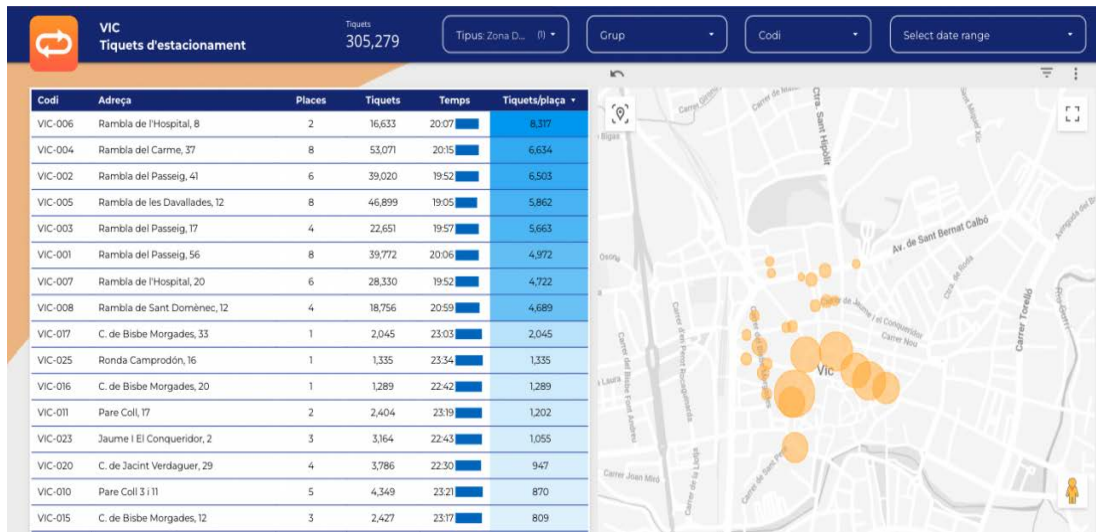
VIC
Tiquets d'estacionament

Tiquets
305,279

Tipus: Zona D... (1)

Grup

Codi

Select date range

| Codi | Adreça | Places | Tiquets | Temps | Tiquets/plaça |
|---|---|---|---|---|---|
| VIC-006 | Rambla de l'Hospital, 8 | 2 | 16,633 | 20:07 | 8,317 |
| VIC-004 | Rambla del Carme, 37 | 8 | 53,071 | 20:15 | 6,634 |
| VIC-002 | Rambla del Passeig, 41 | 6 | 39,020 | 19:52 | 6,503 |
| VIC-005 | Rambla de les Davallades, 12 | 8 | 46,899 | 19:05 | 5,862 |
| VIC-003 | Rambla del Passeig, 17 | 4 | 22,651 | 19:57 | 5,663 |
| VIC-001 | Rambla del Passeig, 56 | 8 | 39,772 | 20:06 | 4,972 |
| VIC-007 | Rambla de l'Hospital, 20 | 6 | 28,330 | 19:52 | 4,722 |
| VIC-008 | Rambla de Sant Domènec, 12 | 4 | 18,756 | 20:59 | 4,689 |
| VIC-017 | C. de Bisbe Morgades, 33 | 1 | 2,045 | 23:03 | 2,045 |
| VIC-025 | Ronda Camprodón, 16 | 1 | 1,335 | 23:34 | 1,335 |
| VIC-016 | C. de Bisbe Morgades, 20 | 1 | 1,289 | 22:42 | 1,289 |
| VIC-011 | Pare Coll, 17 | 2 | 2,404 | 23:19 | 1,202 |
| VIC-023 | Jaume I El Conqueridor, 2 | 3 | 3,164 | 22:43 | 1,055 |
| VIC-020 | C. de Jacint Verdaguer, 29 | 4 | 3,786 | 22:30 | 947 |
| VIC-010 | Pare Coll 3 i 11 | 5 | 4,349 | 23:21 | 870 |
| VIC-015 | C. de Bisbe Morgades, 12 | 3 | 2,427 | 23:17 | 809 |

Ctra. Sant Hipòlit
Av. de Sant Bernat Calbó
Carrer Nou
Carrer Torelló
Vic
Carrer Joan Miró